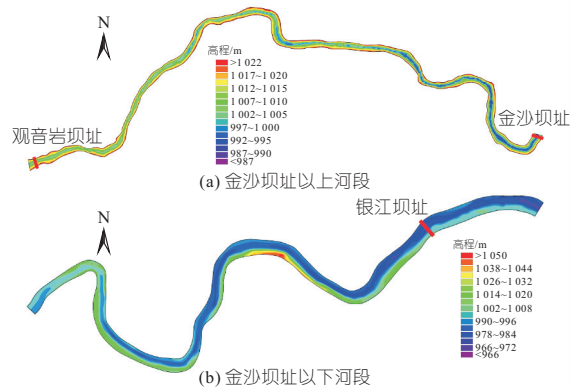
N

高程/m
>1 022
1 017~1 020
1 012~1 015
1 007~1 010
1 002~1 005
997~1 000
992~995
987~990
<987

观音岩坝址

金沙坝址

(a) 金沙坝址以上河段

N

银江坝址

高程/m
>1 050
1 038~1 044
1 026~1 032
1 014~1 020
1 002~1 008
990~996
978~984
966~972
<966

(b) 金沙坝址以下河段